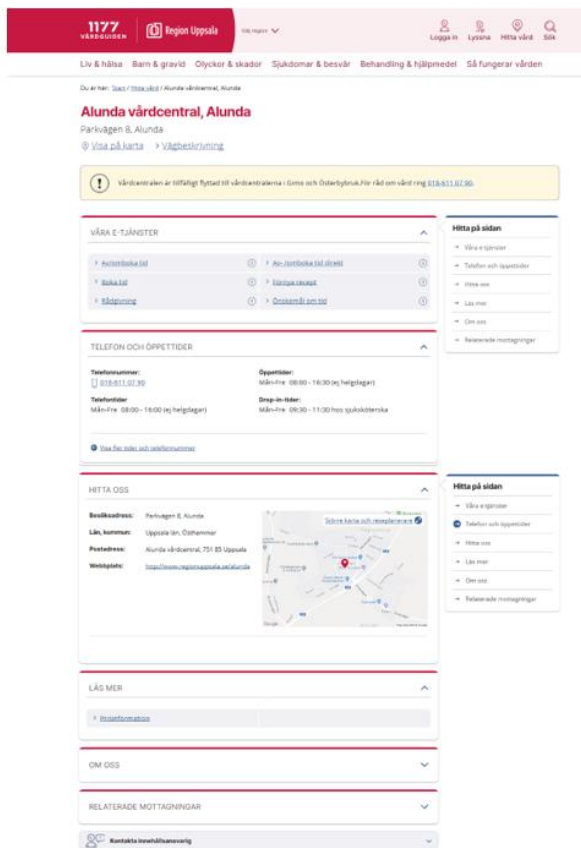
1177 VÅRDGUIDEN

Region Uppsala

Välj region

Logga in Lyssna Hitta vård Sök

Liv & hälsa Barn & gravid Olyckor & skador Sjukdomar & besvär Behandling & hjälpmedel Så fungerar vården

Du är här: Start / Hitta vård / Alunda vårdcentral, Alunda

Alunda vårdcentral, Alunda

Parkvägen 8, Alunda

Visa på karta Vägbeskrivning

Vårdcentralen är tillfälligt flyttad till vårdcentralerna i Gimo och Österbybruk.För råd om vård ring 018-611 07 90.

VÅRA E-TJÄNSTER

Avboka/omboka tid

Av- /omboka tid direkt

Boka tid

Förnya recept

Rådgivning

Önskemål om tid

Hitta på sidan

Våra e-tjänster

Telefon och öppettider

Hitta oss

Läs mer

Om oss

Relaterade mottagningar

TELEFON OCH ÖPPETTIDER

Telefonnummer:
018-611 07 90

Öppettider:
Mån-Fre 08:00 - 16:30 (ej helgdagar)

Telefontider
Mån-Fre 08:00 - 16:00 (ej helgdagar)

Drop-in-tider:
Mån-Fre 09:30 - 11:30 hos sjuksköterska

Visa fler tider och telefonnummer

HITTA OSS

Besöksadress: Parkvägen 8, Alunda

Län, kommun: Uppsala län, Östhammar

Postadress: Alunda vårdcentral, 751 85 Uppsala

Webbplats: https://www.regionuppsala.se/alunda

Större karta och reseplanerare

Google

Hitta på sidan

Våra e-tjänster

Telefon och öppettider

Hitta oss

Läs mer

Om oss

Relaterade mottagningar

LÄS MER

Prisinformation

OM OSS

RELATERADE MOTTAGNINGAR

Kontakta innehållsansvarig